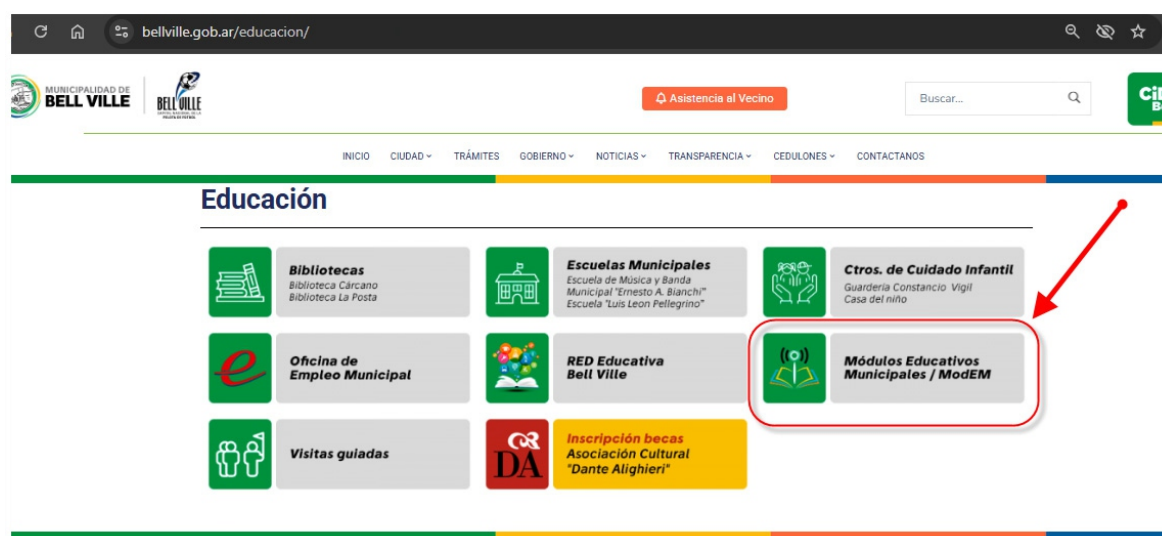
bellville.gob.ar/educacion/

MUNICIPALIDAD DE BELL VILLE

BELL VILLE

Asistencia al Vecino

Buscar...

INICIO CIUDAD TRÁMITES GOBIERNO NOTICIAS TRANSPARENCIA CEDULONES CONTACTANOS

Educación

Bibliotecas
Biblioteca Cárcano
Biblioteca La Posta

Escuelas Municipales
Escuela de Música y Banda Municipal "Ernesto A. Bianchi"
Escuela "Luis Leon Pellegrino"

Ctros. de Cuidado Infantil
Guardería Constancio Vigil
Casa del niño

Oficina de Empleo Municipal

RED Educativa Bell Ville

Módulos Educativos Municipales / ModEM

Visitas guiadas

Inscripción becas
Asociación Cultural "Dante Alighieri"